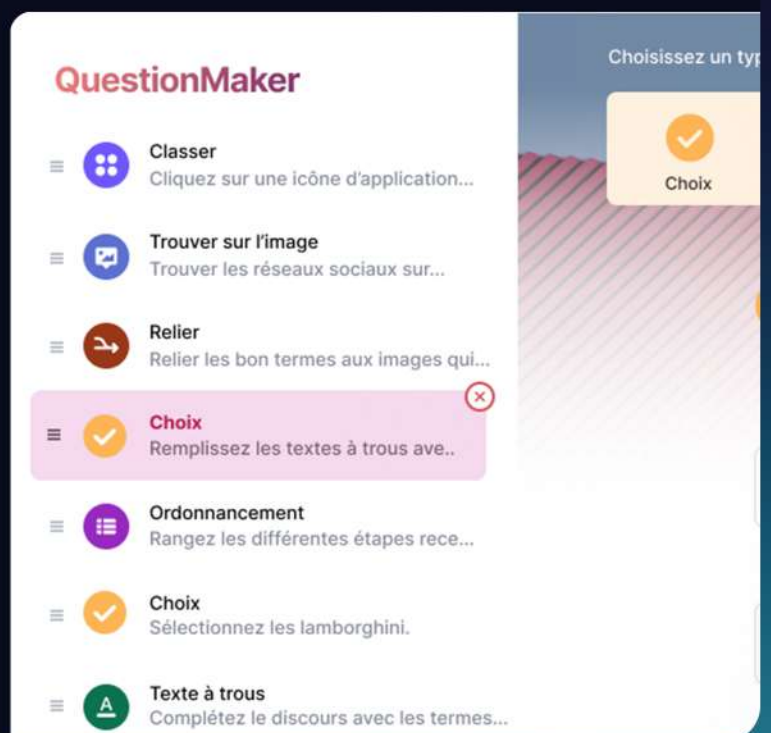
QuestionMaker

Classer
Cliquez sur une icône d'application...

Trouver sur l'image
Trouver les réseaux sociaux sur...

Relier
Relier les bon termes aux images qui...

Choix
Remplissez les textes à trous ave..

Ordonnancement
Rangez les différentes étapes rece...

Choix
Sélectionnez les lamborghini.

A
Texte à trous
Complétez le discours avec les termes...

Choisissez un typ

Choix